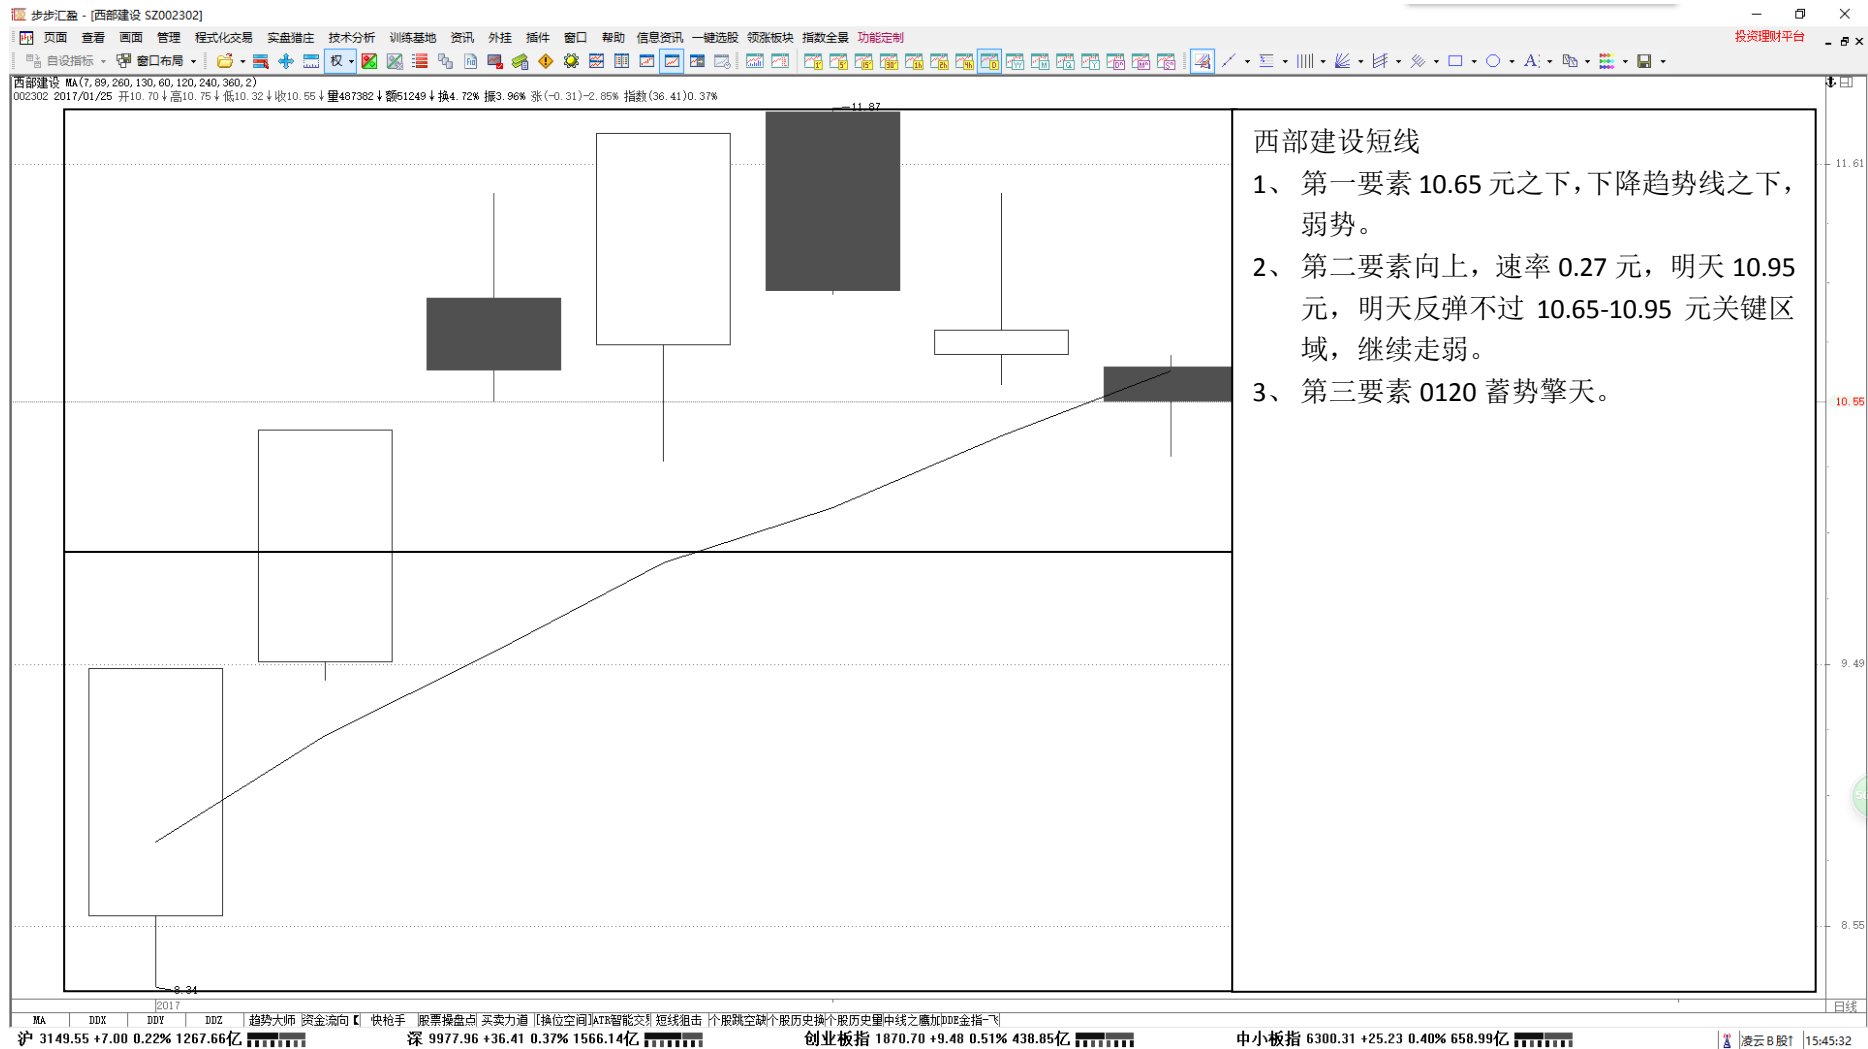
步步汇盈 - [西部建设 SZ002302]

页面 查看 画面 管理 程式化交易 实盘猎庄 技术分析 训练基地 资讯 外挂 插件 窗口 帮助 信息资讯 一键选股 领涨板块 指数全景 功能定制 投资理财平台

自设指标 窗口布局 权

西部建设 MA(7, 89, 260, 130, 60, 120, 240, 360, 2)
002302 2017/01/25 开10.70↓高10.75↓低10.32↓收10.55↓量487382↓额51249↓换4.72% 振3.96% 涨(-0.31)-2.85% 指数(36.41)0.37%

11.87

11.61

10.55

9.49

8.55

8.34

2017

日线

西部建设短线

1、 第一要素 10.65 元之下，下降趋势线之下，弱势。

2、 第二要素向上，速率 0.27 元，明天 10.95 元，明天反弹不过 10.65-10.95 元关键区域，继续走弱。

3、 第三要素 0120 蓄势擎天。

MA DDX DDY DDZ 趋势大师 资金流向 快枪手 股票操盘点 买卖力道 [换位空间] ATR智能交易 短线狙击 个股跳空缺 个股历史换 个股历史量 中线之赢 加DDE金指一飞

沪 3149.55 +7.00 0.22% 1267.66亿 深 9977.96 +36.41 0.37% 1566.14亿 创业板指 1870.70 +9.48 0.51% 438.85亿 中小板指 6300.31 +25.23 0.40% 658.99亿 凌云B股 15:45:32